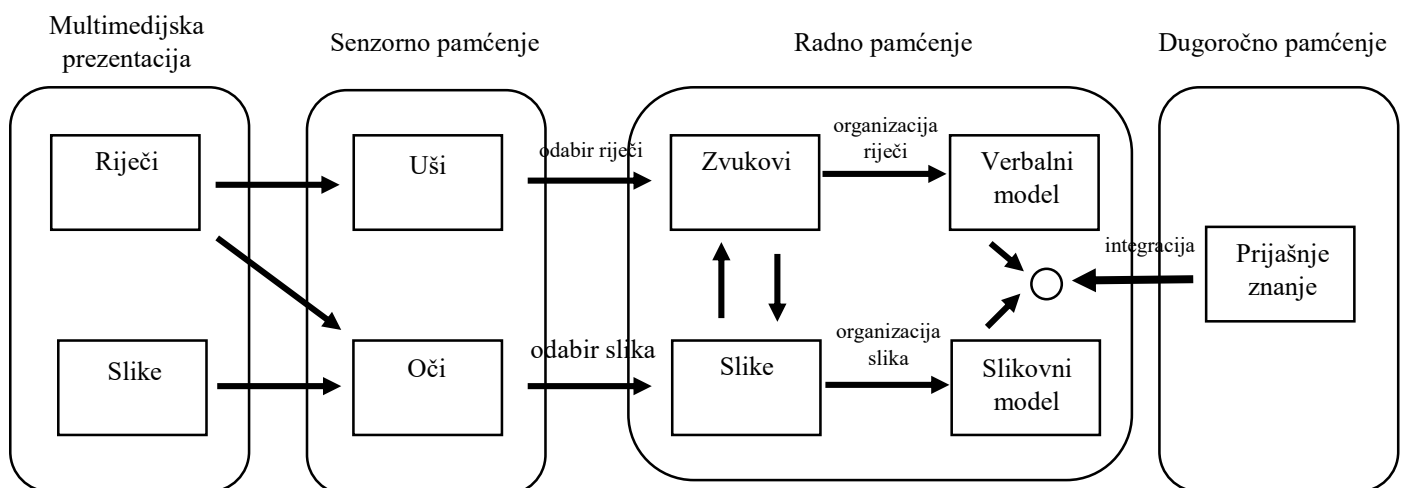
Multimedijska prezentacija

Senzorno pamćenje

Radno pamćenje

Dugoročno pamćenje

Riječi

Slike

Uši

Oči

odabir riječi

odabir slika

Zvukovi

Slike

organizacija riječi

organizacija slika

Verbalni model

Slikovni model

integracija

Prijašnje znanje